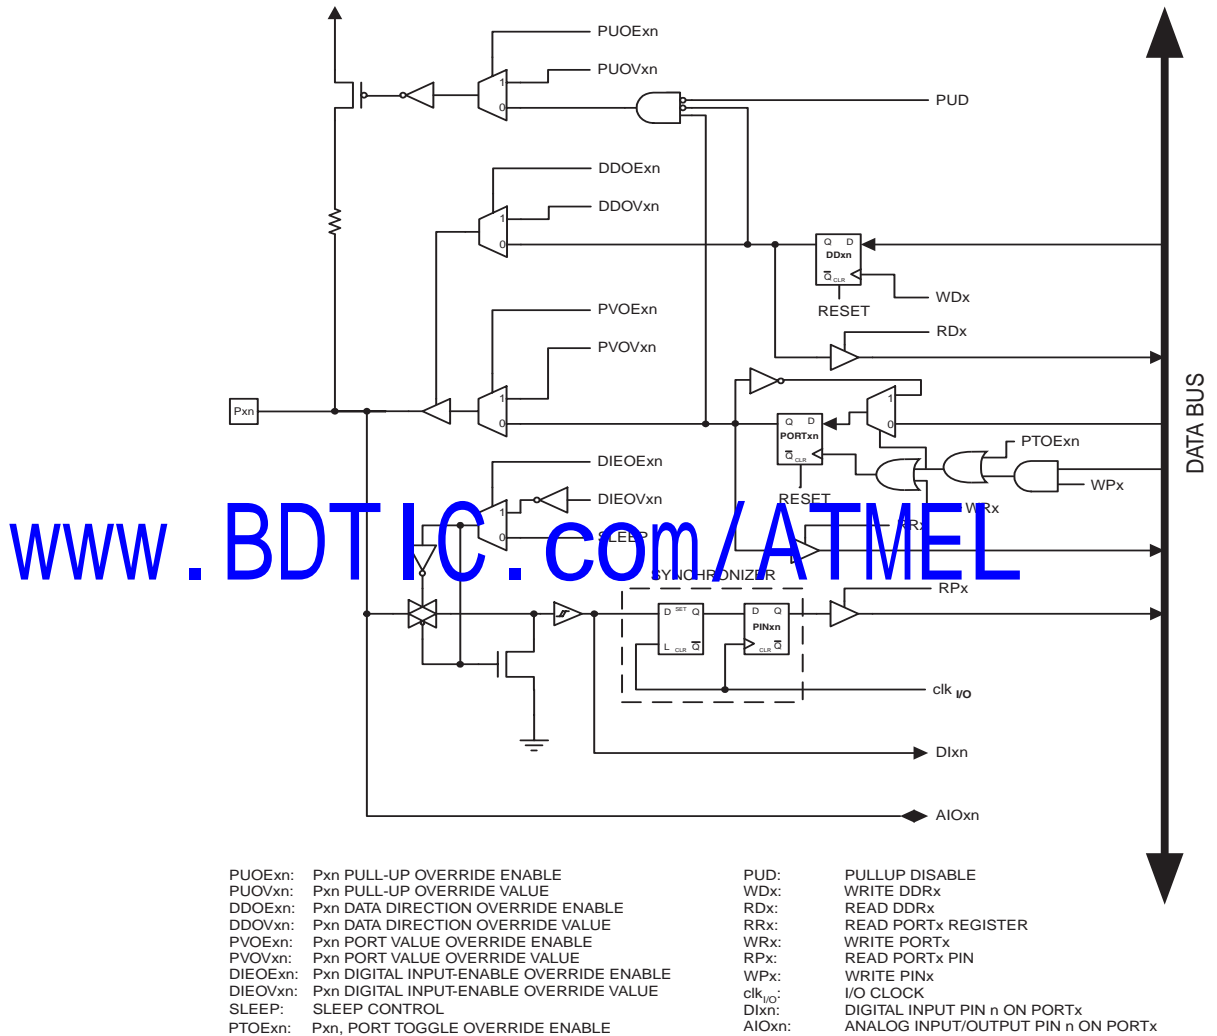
PUOExn
PUOVxn
1
0
PUD
DDOExn
DDOVxn
1
0
Q D
DDxn
$\overline{Q}$ CLR
WDx
RESET
RDx
PVOExn
PVOVxn
Pxn
1
0
1
0
Q D
PORTxn
$\overline{Q}$ CLR
PTOExn
WPx
RESET
WRx
DIEOExn
DIEOVxn
1
0
SLEEP
RRx
SYNCHRONIZER
RPx
D SET Q
L CLR $\overline{Q}$
D Q
PINxn
CLR $\overline{Q}$
clk $_{I/O}$
DIxn
AIOxn
DATA BUS

www.BDTIC.com/ATMEL

PUOExn: Pxn PULL-UP OVERRIDE ENABLE
PUOVxn: Pxn PULL-UP OVERRIDE VALUE
DDOExn: Pxn DATA DIRECTION OVERRIDE ENABLE
DDOVxn: Pxn DATA DIRECTION OVERRIDE VALUE
PVOExn: Pxn PORT VALUE OVERRIDE ENABLE
PVOVxn: Pxn PORT VALUE OVERRIDE VALUE
DIEOExn: Pxn DIGITAL INPUT-ENABLE OVERRIDE ENABLE
DIEOVxn: Pxn DIGITAL INPUT-ENABLE OVERRIDE VALUE
SLEEP: SLEEP CONTROL
PTOExn: Pxn, PORT TOGGLE OVERRIDE ENABLE

PUD: PULLUP DISABLE
WDx: WRITE DDRx
RDx: READ DDRx
RRx: READ PORTx REGISTER
WRx: WRITE PORTx
RPx: READ PORTx PIN
WPx: WRITE PINx
clk$_{I/O}$: I/O CLOCK
DIxn: DIGITAL INPUT PIN n ON PORTx
AIOxn: ANALOG INPUT/OUTPUT PIN n ON PORTx